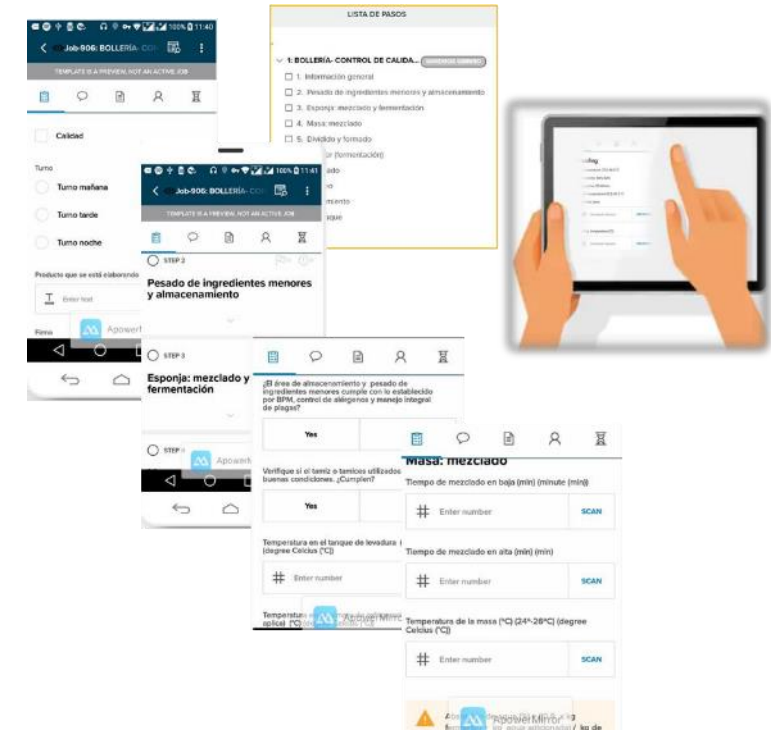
100% 11:40

Job-906: BOLLERÍA- CO

TEMPLATE IS A PREVIEW, NOT AN ACTIVE JOB

Calidad

Turno

Turno mañana

Turno tarde

Turno noche

Producto que se está elaborando

Enter text

Firma

Apowersoft

LISTA DE PASOS

1: BOLLERÍA- CONTROL DE CALIDA...

1. Información general

2. Pesado de ingredientes menores y almacenamiento

3. Esponja: mezclado y fermentación

4. Masa: mezclado

5. Dividido y formado

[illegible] (fermentación)

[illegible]ado

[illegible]o

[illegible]miento

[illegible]que

100% 11:41

Job-906: BOLLERÍA- CO

TEMPLATE IS A PREVIEW, NOT AN ACTIVE JOB

STEP 2

Pesado de ingredientes menores y almacenamiento

STEP 3

Esponja: mezclado y fermentación

STEP 4

Apowersoft

¿El área de almacenamiento y pesado de ingredientes menores cumple con lo establecido por BPM, control de alérgenos y manejo integral de plagas?

Yes

Verifique si el tamiz o tamices utilizados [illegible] buenas condiciones. ¿Cumplen?

Yes

Temperatura en el tanque de levadura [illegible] (degree Celcius (°C))

Enter number

Temperatura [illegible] aplical (°C) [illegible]

Apowersoft Mirror

Masa: mezclado

Tiempo de mezclado en baja (min) (minute (min))

Enter number

SCAN

Tiempo de mezclado en alta (min) (min)

Enter number

SCAN

Temperatura de la masa (°C) (24°-26°C) (degree Celcius (°C))

Enter number

SCAN

Apowersoft Mirror